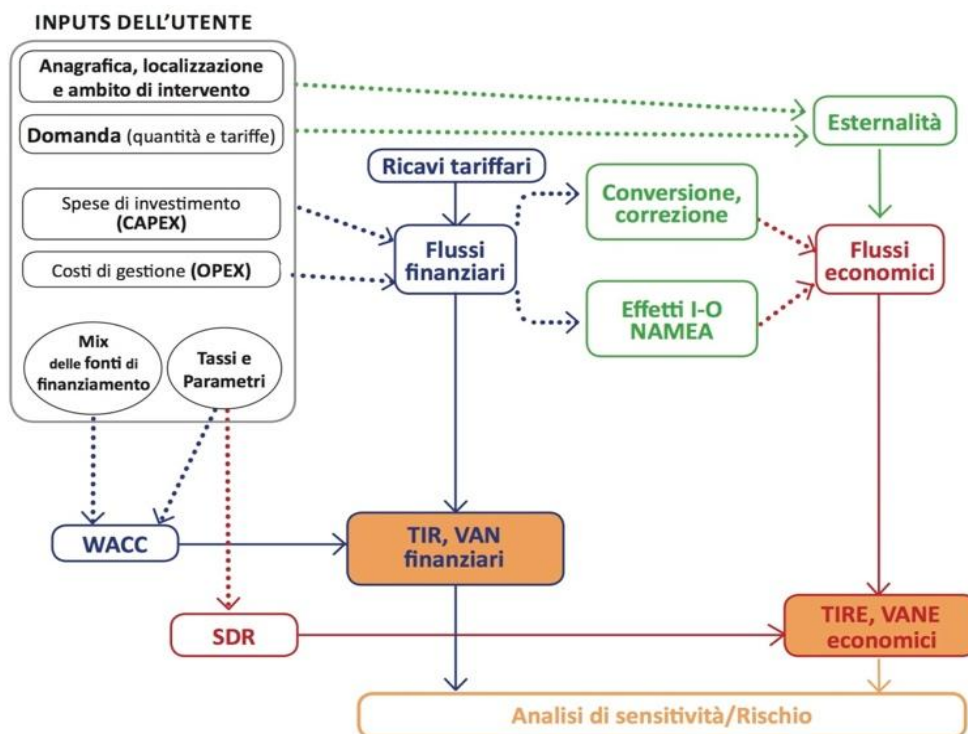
INPUTS DELL'UTENTE

Anagrafica, localizzazione e ambito di intervento

Domanda (quantità e tariffe)

Spese di investimento (CAPEX)

Costi di gestione (OPEX)

Mix delle fonti di finanziamento

Tassi e Parametri

Ricavi tariffari

Flussi finanziari

Conversione, correzione

Effetti I-O NAMEA

Esternalità

Flussi economici

WACC

TIR, VAN finanziari

SDR

TIRE, VANE economici

Analisi di sensitività/Rischio